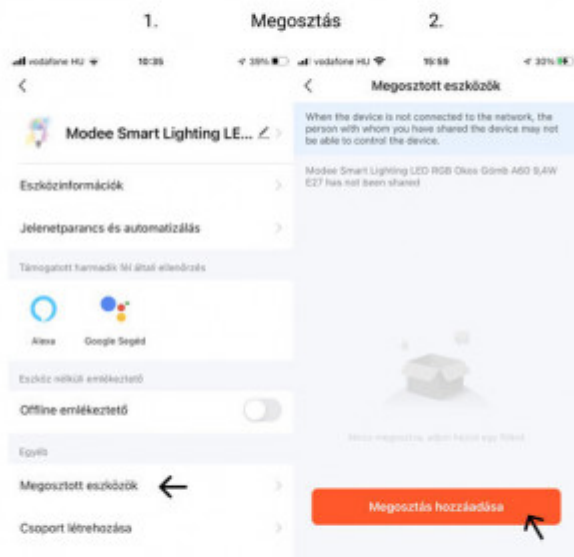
1. Megosztás 2.

vodafone HU 10:35 39%

Modee Smart Lighting LE...

Eszközinformációk

Jelenetparancs és automatizálás

Támogatott harmadik fél általi ellenőrzés

Alexa

Google Segéd

Eszköz nélküli emlékeztető

Offline emlékeztető

Egyéb

Megosztott eszközök

Csoport létrehozása

vodafone HU 15:59 30%

Megosztott eszközök

When the device is not connected to the network, the person with whom you have shared the device may not be able to control the device.

Modee Smart Lighting LED RGB Okos Gömb A60 9,4W E27 has not been shared

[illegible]

Megosztás hozzáadása